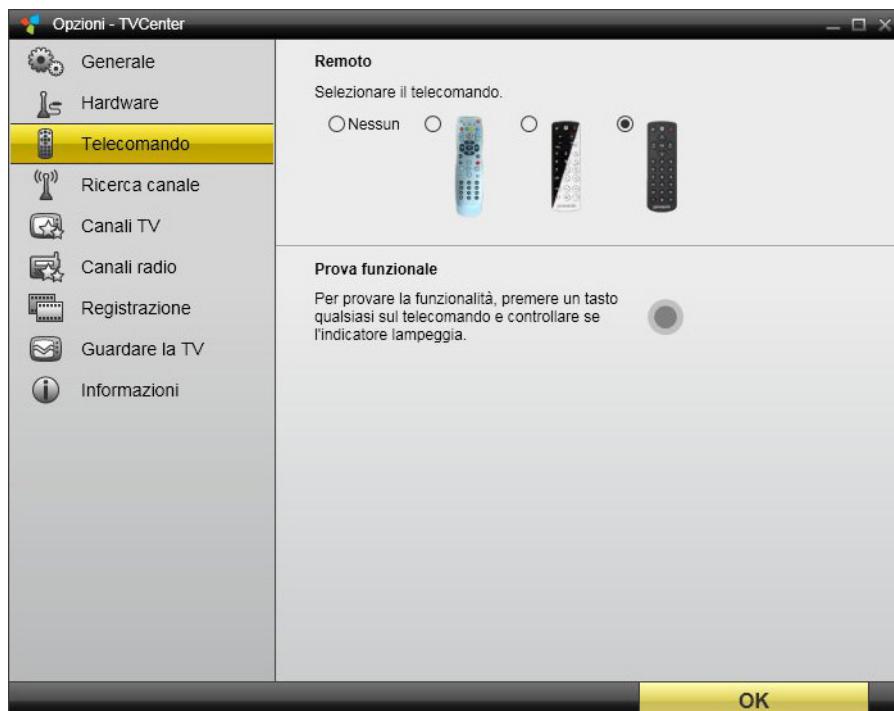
Opzioni - TVCenter

Generale
Hardware
Telecomando
Ricerca canale
Canali TV
Canali radio
Registrazione
Guardare la TV
Informazioni

Remoto

Selezionare il telecomando.

Nessun

Prova funzionale

Per provare la funzionalità, premere un tasto qualsiasi sul telecomando e controllare se l'indicatore lampeggia.

OK